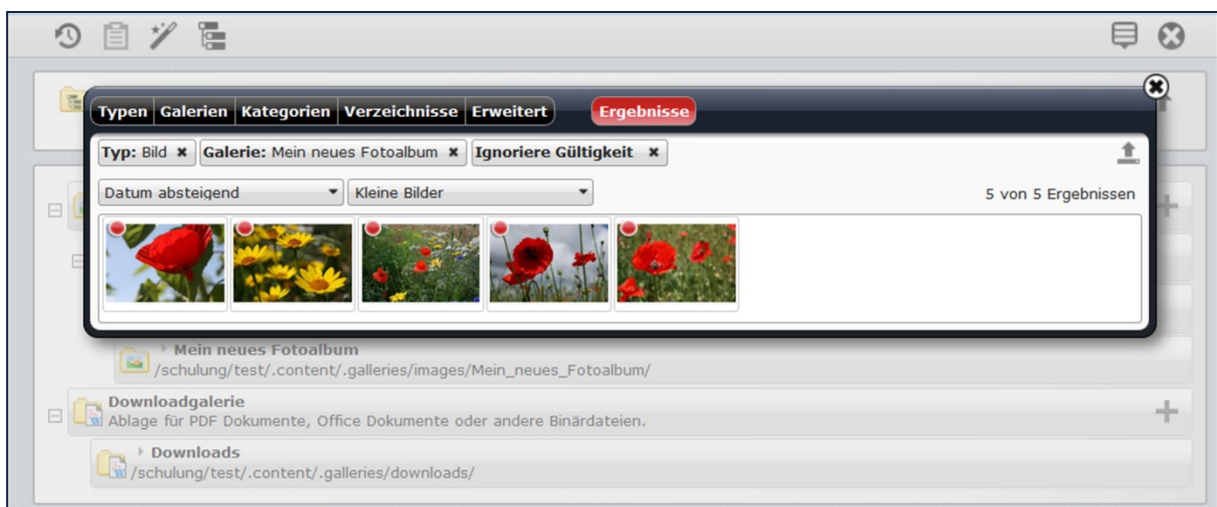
Typen | Galerien | Kategorien | Verzeichnisse | Erweitert | Ergebnisse

Typ: Bild ✖ | Galerie: Mein neues Fotoalbum ✖ | Ignoriere Gültigkeit ✖

Datum absteigend | Kleine Bilder | 5 von 5 Ergebnissen

Mein neues Fotoalbum
/schulung/test/.content/.galleries/images/Mein_neues_Fotoalbum/

Downloadgalerie
Ablage für PDF Dokumente, Office Dokumente oder andere Binärdateien.

Downloads
/schulung/test/.content/.galleries/downloads/